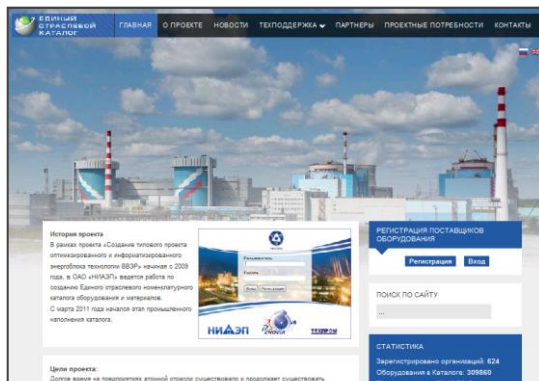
ЕДИНЫЙ ОТРАСЛЕВОЙ КАТАЛОГ

ГЛАВНАЯ О ПРОЕКТЕ НОВОСТИ ТЕХПОДДЕРЖКА ПАРТНЕРЫ ПРОЕКТНЫЕ ПОТРЕБНОСТИ КОНТАКТЫ

История проекта
В рамках проекта «Создание типового проекта оптимизированного и информатизированного энергоблока технологии ВВЭР» начиная с 2009 года, в ОАО «НИАЭП» ведется работа по созданию Единого отраслевого номенклатурного каталога оборудования и материалов.
С марта 2011 года начался этап промышленного наполнения каталога.

Пользователь
Пароль
Вход Регистрация

НИАЭП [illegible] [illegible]

РЕГИСТРАЦИЯ ПОСТАВЩИКОВ ОБОРУДОВАНИЯ

Регистрация Вход

ПОИСК ПО САЙТУ

...

СТАТИСТИКА
Зарегистрировано организаций: 624
Оборудования в Каталоге: 309860

Цели проекта:
Долгое время на предприятиях атомной отрасли существовало и продолжает существовать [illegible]